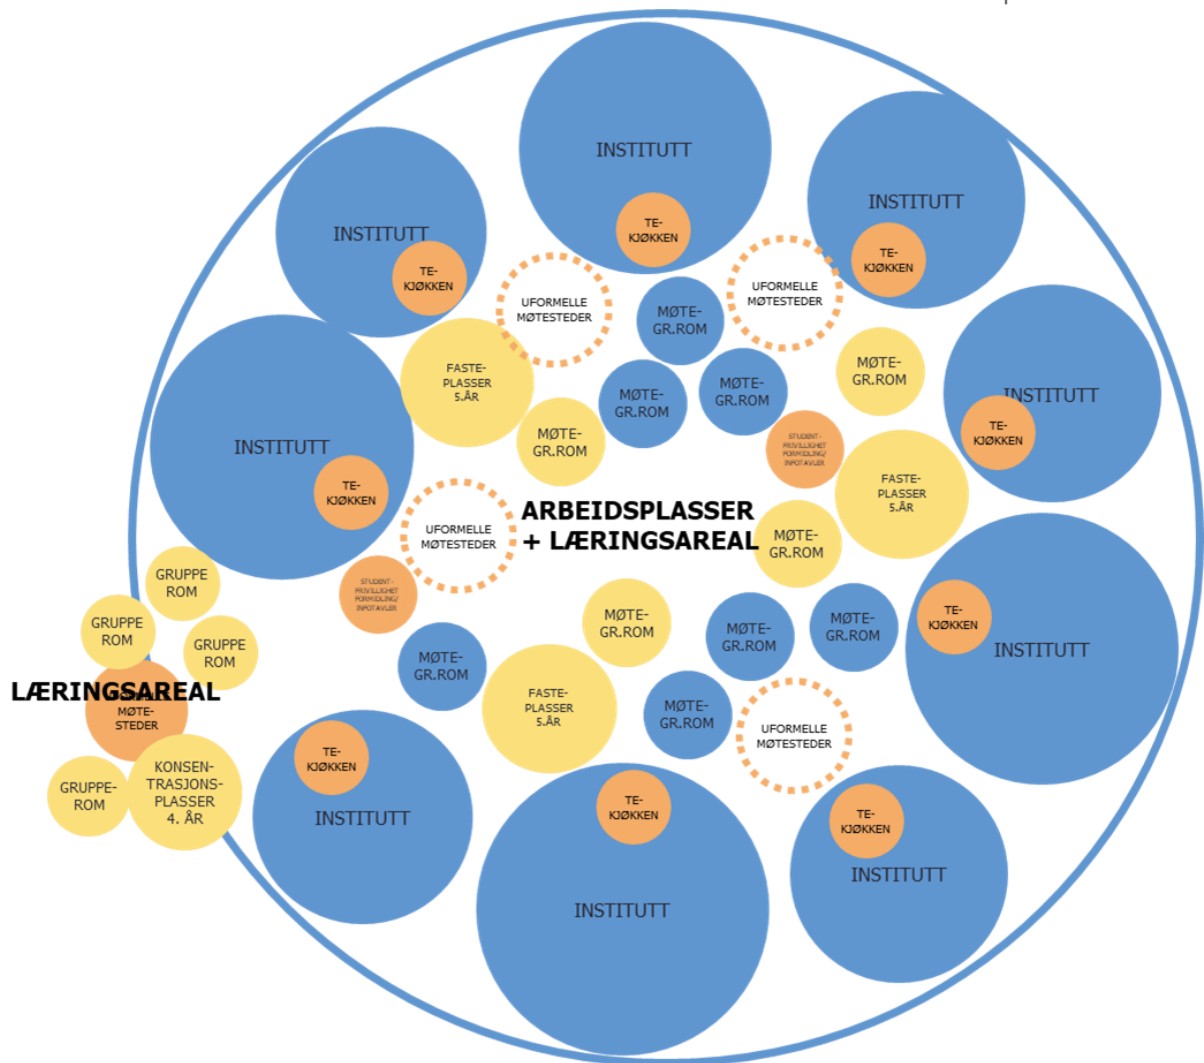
INSTITUTT
TE-KJØKKEN

INSTITUTT
TE-KJØKKEN

INSTITUTT
TE-KJØKKEN

UFORMELLE MØTESTEDER

MØTE-GR.ROM

UFORMELLE MØTESTEDER

FASTE-PLASSER 5.ÅR

MØTE-GR.ROM

INSTITUTT
TE-KJØKKEN

MØTE-GR.ROM

MØTE-GR.ROM

MØTE-GR.ROM

STUDENT-PRIVILLIGHET FORMIDLING/ INFOTAVLER

INSTITUTT
TE-KJØKKEN

FASTE-PLASSER 5.ÅR

UFORMELLE MØTESTEDER

ARBEIDSPLASSER + LÆRINGSAREAL

MØTE-GR.ROM

GRUPPE ROM

GRUPPE ROM

GRUPPE ROM

STUDENT-PRIVILLIGHET FORMIDLING/ INFOTAVLER

MØTE-GR.ROM

MØTE-GR.ROM

MØTE-GR.ROM

TE-KJØKKEN
INSTITUTT

LÆRINGSAREAL
MØTE-STEDER

MØTE-GR.ROM

FASTE-PLASSER 5.ÅR

MØTE-GR.ROM

UFORMELLE MØTESTEDER

GRUPPE-ROM

KONSEN-TRASJONS-PLASSER 4. ÅR

TE-KJØKKEN
INSTITUTT

TE-KJØKKEN
INSTITUTT

TE-KJØKKEN
INSTITUTT